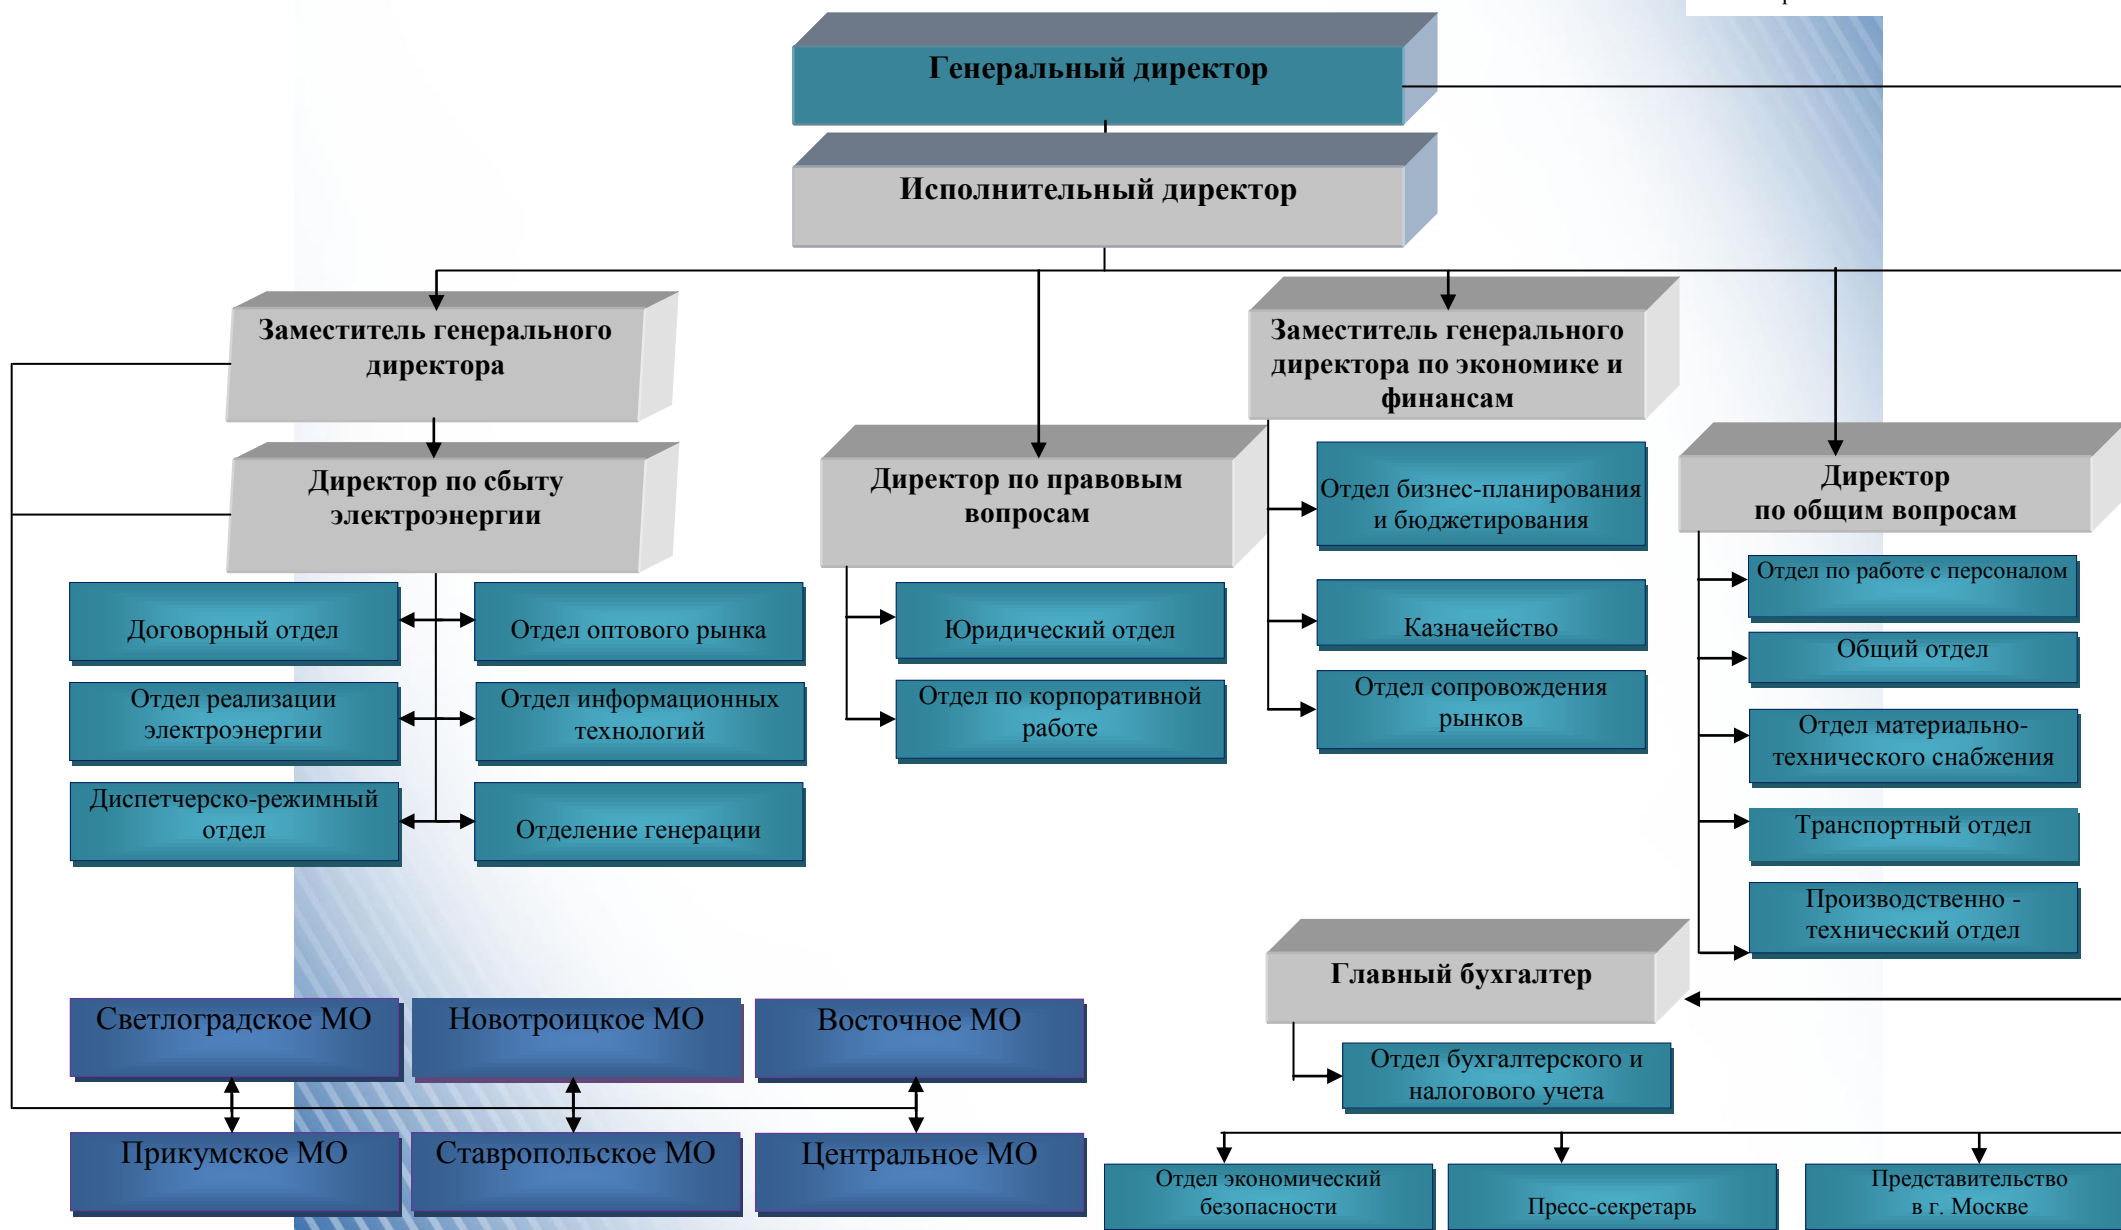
Генеральный директор

Исполнительный директор

Заместитель генерального директора

Директор по сбыту электроэнергии

Директор по правовым вопросам

Заместитель генерального директора по экономике и финансам

Директор по общим вопросам

Договорный отдел

Отдел оптового рынка

Отдел реализации электроэнергии

Отдел информационных технологий

Диспетчерско-режимный отдел

Отделение генерации

Юридический отдел

Отдел по корпоративной работе

Отдел бизнес-планирования и бюджетирования

Казначейство

Отдел сопровождения рынков

Отдел по работе с персоналом

Общий отдел

Отдел материально-технического снабжения

Транспортный отдел

Производственно - технический отдел

Главный бухгалтер

Отдел бухгалтерского и налогового учета

Светлоградское МО

Новотроицкое МО

Восточное МО

Прикумское МО

Ставропольское МО

Центральное МО

Отдел экономический безопасности

Пресс-секретарь

Представительство в г. Москве